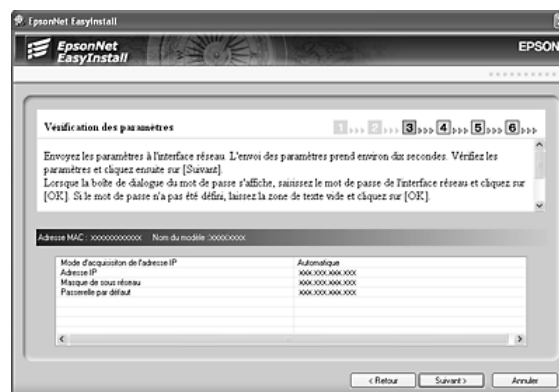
EpsonNet EasyInstall

EpsonNet EasyInstall

EPSON

Vérification des paramètres

1 2 3 4 5 6

Envoyez les paramètres à l'interface réseau. L'envoi des paramètres prend environ dix secondes. Vérifiez les paramètres et cliquez ensuite sur [Suivant].
Lorsque la boîte de dialogue du mot de passe s'affiche, saisissez le mot de passe de l'interface réseau et cliquez sur [OK]. Si le mot de passe n'a pas été défini, laissez la zone de texte vide et cliquez sur [OK].

Adresse MAC : xxxxxxxxxxxx Nom du modèle :xxxxxxxx

| Mode d'acquisition de l'adresse IP | Automatique |
|---|---|
| Adresse IP | xxx.xxx.xxx.xxx |
| Masque de sous réseau | xxx.xxx.xxx.xxx |
| Passerelle par défaut | xxx.xxx.xxx.xxx |

< Retour Suivant > Annuler